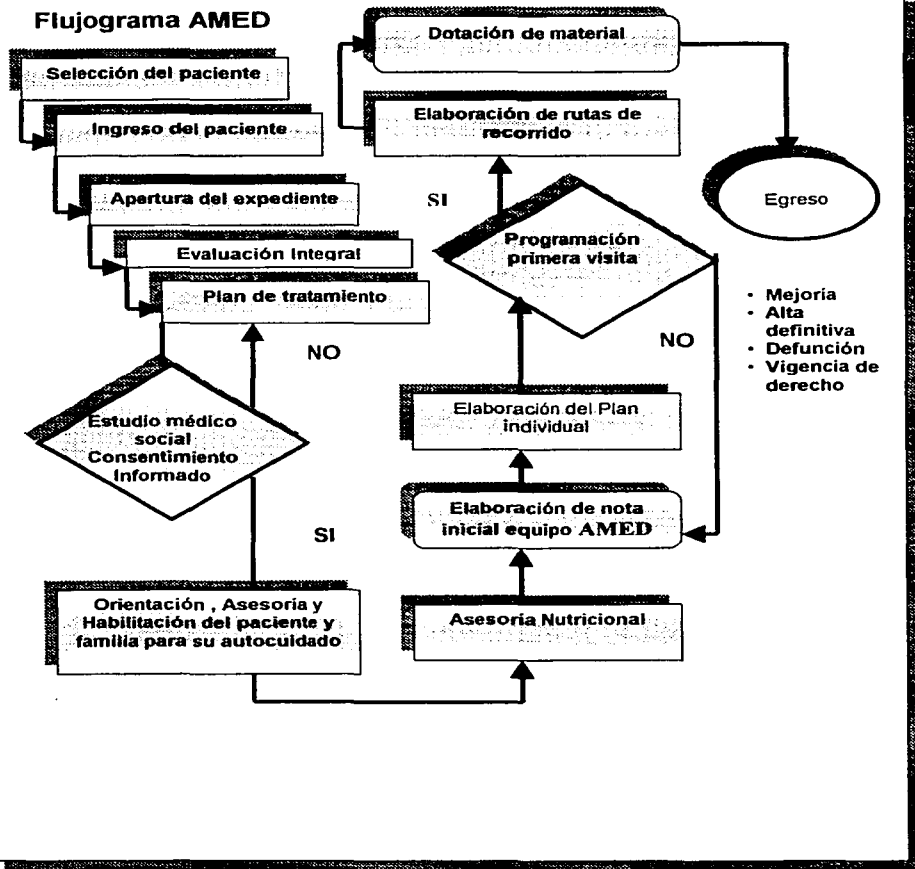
Flujograma AMED

Selección del paciente

Ingreso del paciente

Apertura del expediente

Evaluación Integral

Plan de tratamiento

NO

Estudio médico social Consentimiento Informado

SI

Orientación , Asesoria y Habilitación del paciente y familia para su autocuidado

Dotación de material

Elaboración de rutas de recorrido

SI

Programación primera visita

NO

Elaboración del Plan individual

Elaboración de nota inicial equipo AMED

Asesoria Nutricional

Egreso

- Mejoría
- Alta definitiva
- Defunción
- Vigencia de derecho